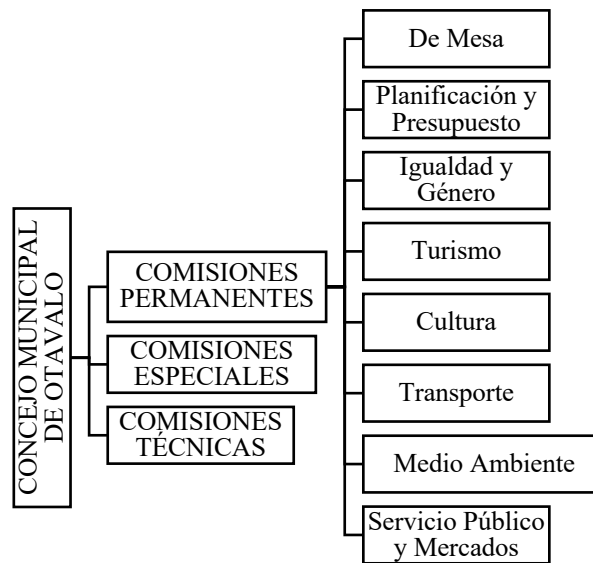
CONCEJO MUNICIPAL DE OTAVALO

COMISIONES PERMANENTES

COMISIONES ESPECIALES

COMISIONES TÉCNICAS

De Mesa

Planificación y Presupuesto

Igualdad y Género

Turismo

Cultura

Transporte

Medio Ambiente

Servicio Público y Mercados